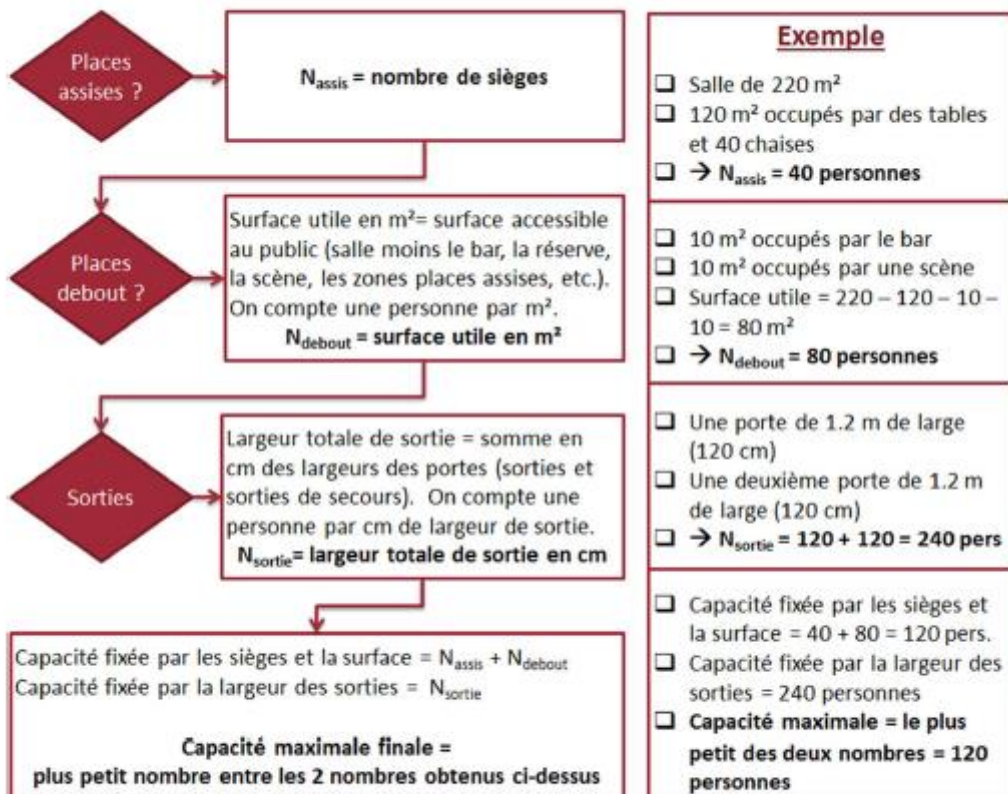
Places assises ?

$N_{assis}$ = nombre de sièges

Places debout ?

Surface utile en m²= surface accessible au public (salle moins le bar, la réserve, la scène, les zones places assises, etc.). On compte une personne par m².
$N_{debout}$ = surface utile en m²

Sorties

Largeur totale de sortie = somme en cm des largeurs des portes (sorties et sorties de secours). On compte une personne par cm de largeur de sortie.
$N_{sortie}$= largeur totale de sortie en cm

Capacité fixée par les sièges et la surface = $N_{assis}$ + $N_{debout}$
Capacité fixée par la largeur des sorties = $N_{sortie}$

Capacité maximale finale =
plus petit nombre entre les 2 nombres obtenus ci-dessus

Exemple

❑ Salle de 220 m²
❑ 120 m² occupés par des tables et 40 chaises
❑ → $N_{assis}$ = 40 personnes

❑ 10 m² occupés par le bar
❑ 10 m² occupés par une scène
❑ Surface utile = 220 – 120 – 10 – 10 = 80 m²
❑ → $N_{debout}$ = 80 personnes

❑ Une porte de 1.2 m de large (120 cm)
❑ Une deuxième porte de 1.2 m de large (120 cm)
❑ → $N_{sortie}$ = 120 + 120 = 240 pers

❑ Capacité fixée par les sièges et la surface = 40 + 80 = 120 pers.
❑ Capacité fixée par la largeur des sorties = 240 personnes
❑ Capacité maximale = le plus petit des deux nombres = 120 personnes